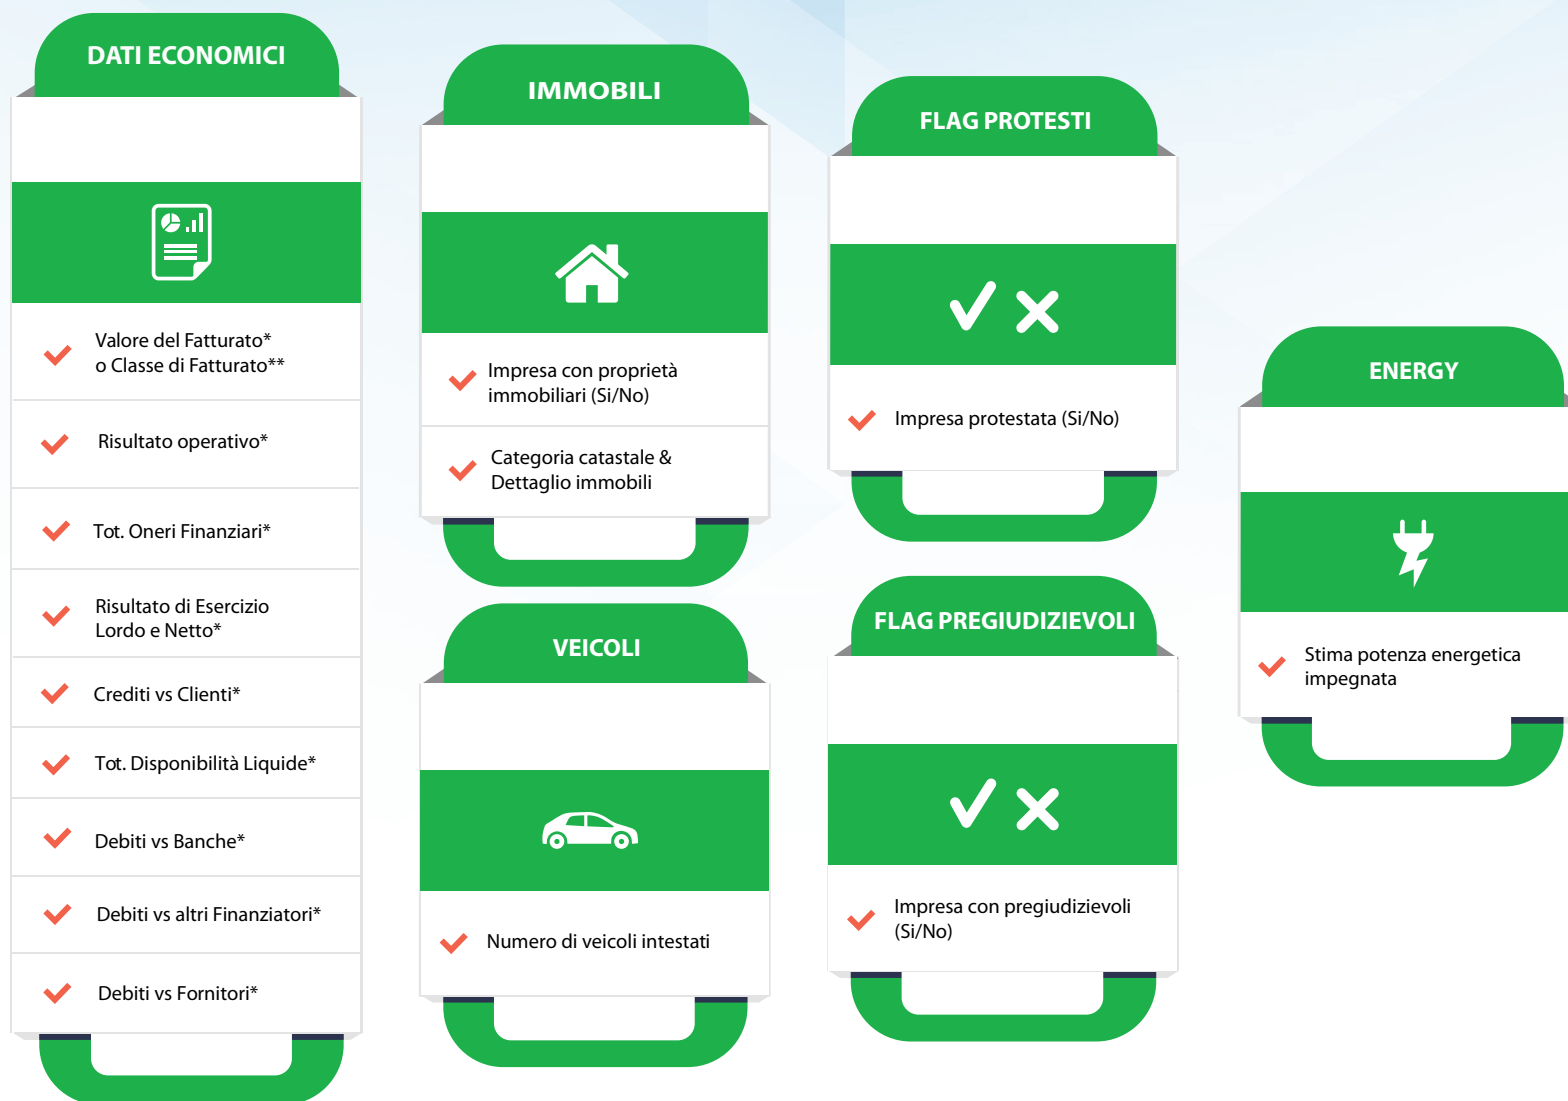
DATI ECONOMICI

Valore del Fatturato* o Classe di Fatturato**

Risultato operativo*

Tot. Oneri Finanziari*

Risultato di Esercizio Lordo e Netto*

Crediti vs Clienti*

Tot. Disponibilità Liquide*

Debiti vs Banche*

Debiti vs altri Finanziatori*

Debiti vs Fornitori*

IMMOBILI

Impresa con proprietà immobiliari (Si/No)

Categoria catastale & Dettaglio immobili

VEICOLI

Numero di veicoli intestati

FLAG PROTESTI

Impresa protestata (Si/No)

FLAG PREGIUDIZIEVOLI

Impresa con pregiudizievoli (Si/No)

ENERGY

Stima potenza energetica impegnata